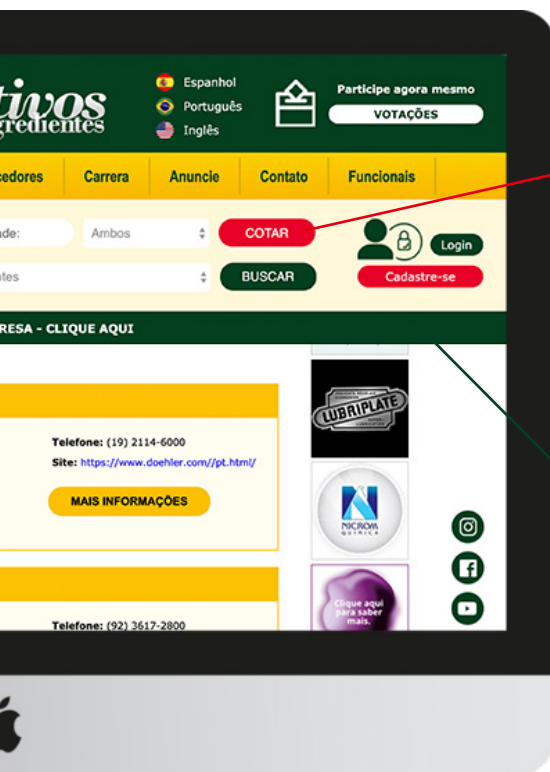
tivos
gredientes

Espanhol
Português
Inglês

Participe agora mesmo
VOTAÇÕES

cedores | Carrera | Anuncie | Contato | Funcionais

ade:
Ambos
COTAR
Login
ntes
BUSCAR
Cadastre-se

RESA - CLIQUE AQUI

Telefone: (19) 2114-6000
Site: https://www.doehler.com//pt.html/
MAIS INFORMAÇÕES

LUBRIPLATE

NICROM
QUÍMICA

Clique aqui para saber mais.

Telefone: (92) 3617-2800